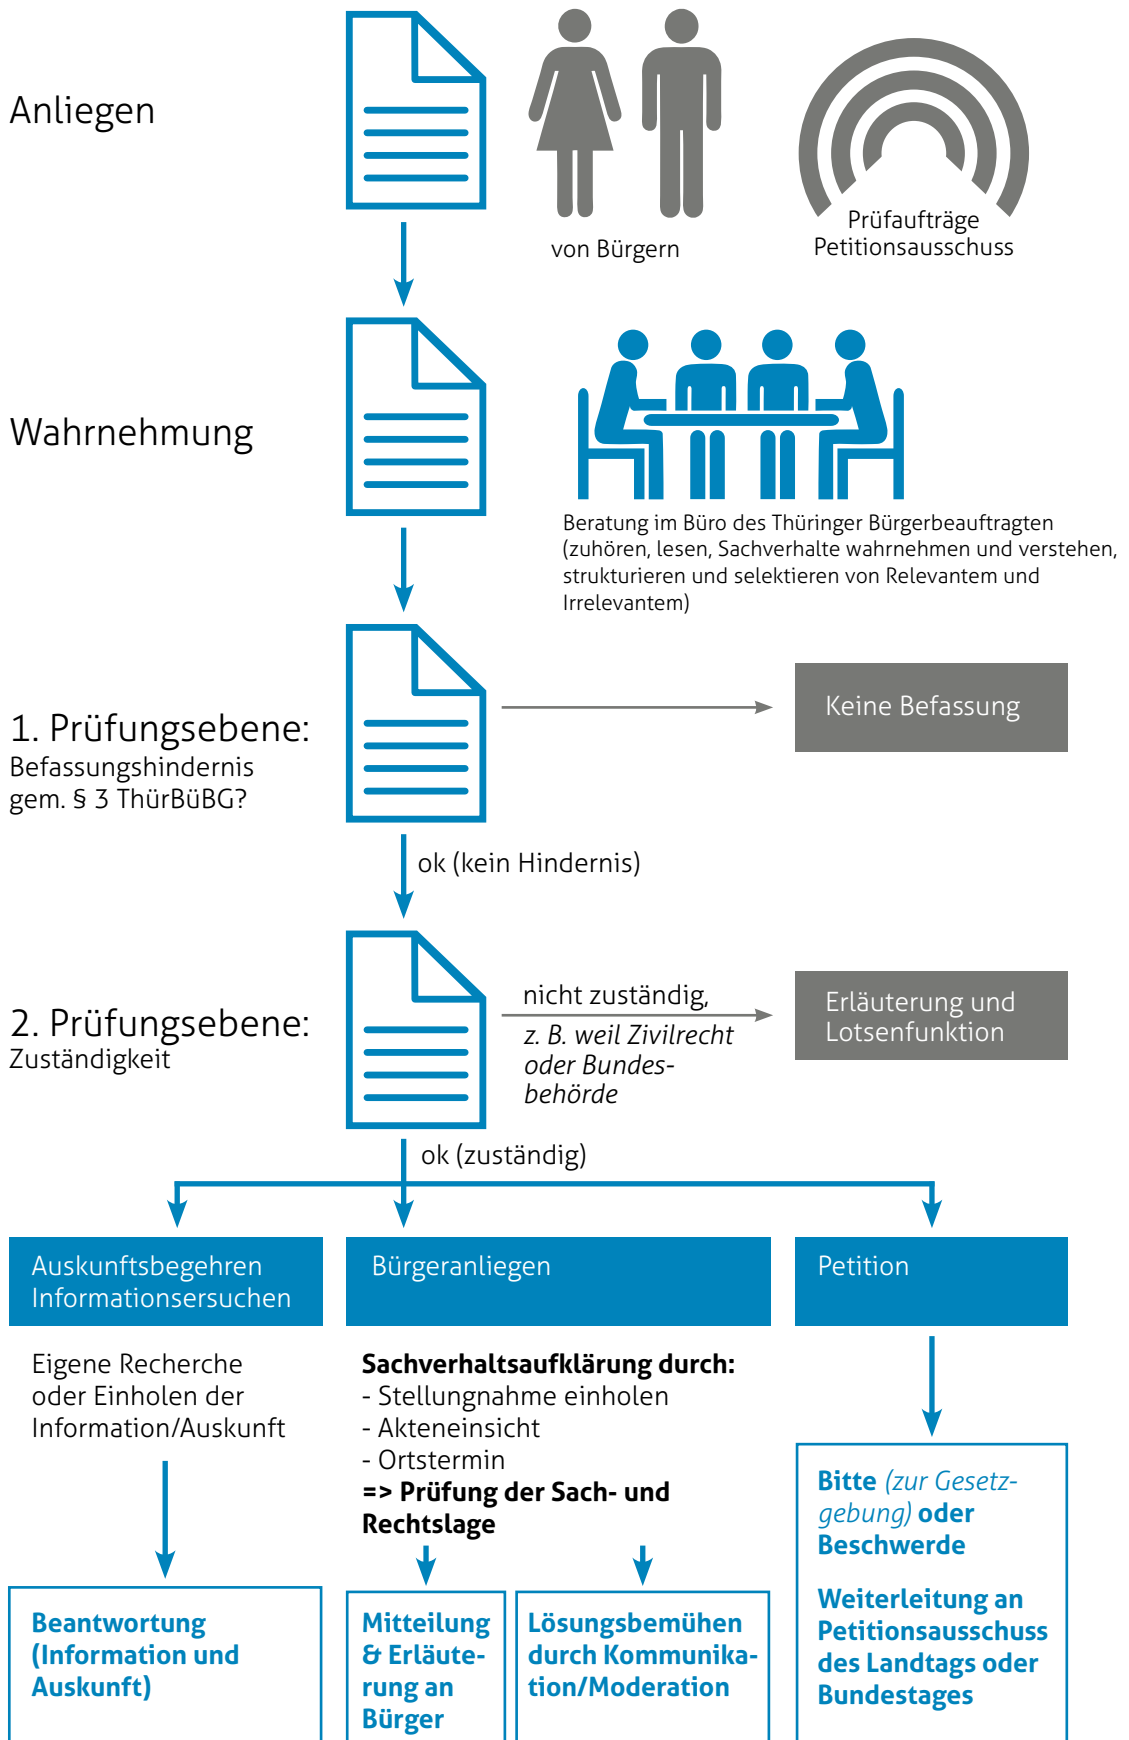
Anliegen

von Bürgern

Prüfaufträge Petitionsausschuss

Wahrnehmung

Beratung im Büro des Thüringer Bürgerbeauftragten (zuhören, lesen, Sachverhalte wahrnehmen und verstehen, strukturieren und selektieren von Relevantem und Irrelevantem)

1. Prüfungsebene:
Befassungshindernis gem. § 3 ThürBüBG?

Keine Befassung

ok (kein Hindernis)

2. Prüfungsebene:
Zuständigkeit

nicht zuständig,
z. B. weil Zivilrecht oder Bundesbehörde

Erläuterung und Lotsenfunktion

ok (zuständig)

Auskunftsbegehren Informationsersuchen

Bürgeranliegen

Petition

Eigene Recherche oder Einholen der Information/Auskunft

**Sachverhaltsaufklärung durch:**
- Stellungnahme einholen
- Akteneinsicht
- Ortstermin
**=> Prüfung der Sach- und Rechtslage**

**Bitte** *(zur Gesetzgebung)* **oder Beschwerde**

**Weiterleitung an Petitionsausschuss des Landtags oder Bundestages**

**Beantwortung (Information und Auskunft)**

**Mitteilung & Erläuterung an Bürger**

**Lösungsbemühen durch Kommunikation/Moderation**